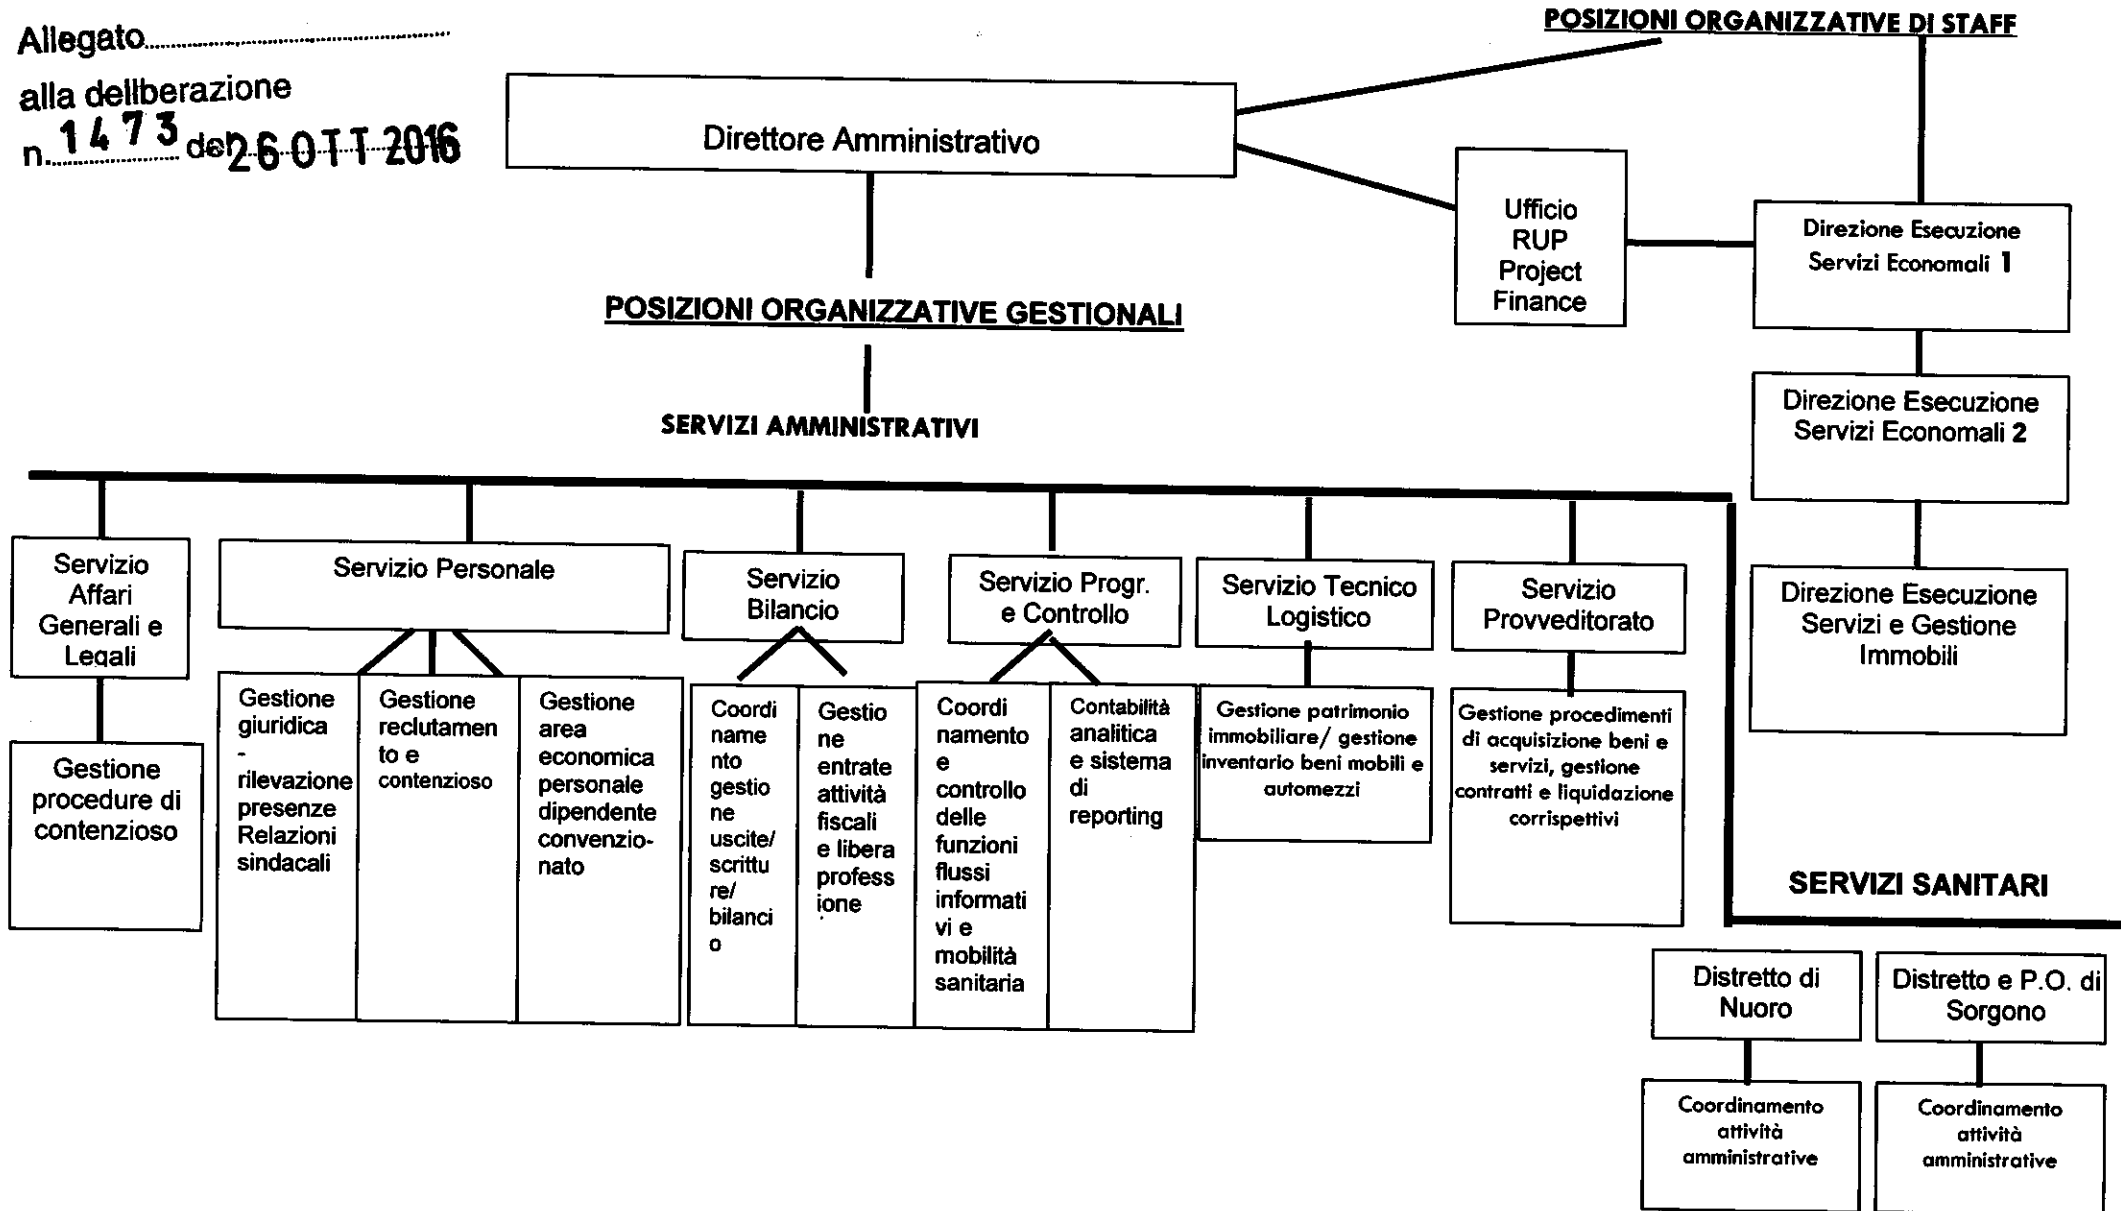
Allegato.........................

alla deliberazione

n. 1473 del 26 OTT 2016

POSIZIONI ORGANIZZATIVE DI STAFF

Direttore Amministrativo

Ufficio RUP Project Finance

Direzione Esecuzione Servizi Economali 1

Direzione Esecuzione Servizi Economali 2

Direzione Esecuzione Servizi e Gestione Immobili

POSIZIONI ORGANIZZATIVE GESTIONALI

SERVIZI AMMINISTRATIVI

Servizio Affari Generali e Legali

Gestione procedure di contenzioso

Servizio Personale

Gestione giuridica - rilevazione presenze Relazioni sindacali

Gestione reclutamento e contenzioso

Gestione area economica personale dipendente convenzionato

Servizio Bilancio

Coordinamento gestione uscite/ scritture/ bilancio

Gestione entrate attività fiscali e libera professione

Servizio Progr. e Controllo

Coordinamento e controllo delle funzioni flussi informativi e mobilità sanitaria

Contabilità analitica e sistema di reporting

Servizio Tecnico Logistico

Gestione patrimonio immobiliare/ gestione inventario beni mobili e automezzi

Servizio Provveditorato

Gestione procedimenti di acquisizione beni e servizi, gestione contratti e liquidazione corrispettivi

SERVIZI SANITARI

Distretto di Nuoro

Coordinamento attività amministrative

Distretto e P.O. di Sorgono

Coordinamento attività amministrative